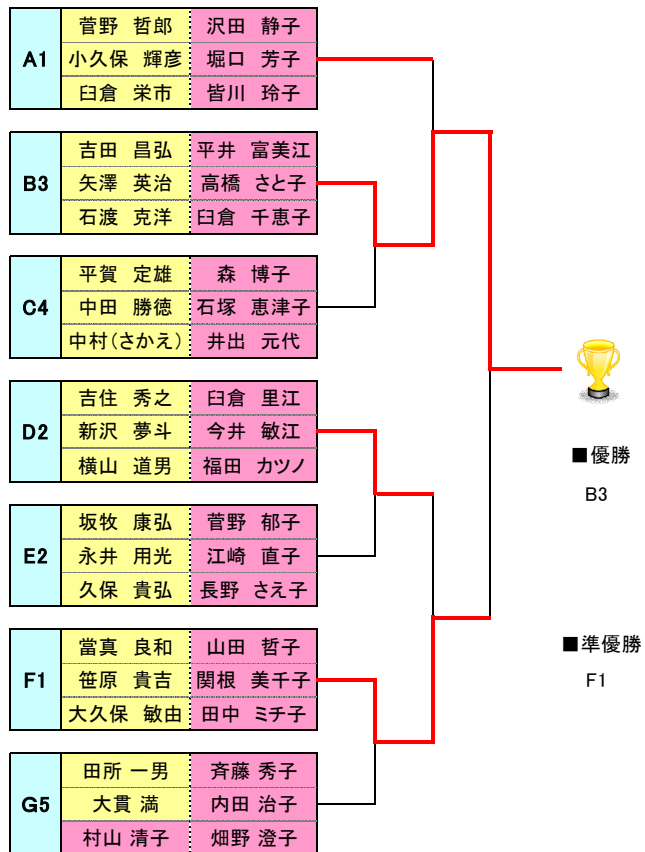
| A1 | 菅野 哲郎 | 沢田 静子 |
|---|---|---|
| | 小久保 輝彦 | 堀口 芳子 |
| | 臼倉 栄市 | 皆川 玲子 |

| B3 | 吉田 昌弘 | 平井 富美江 |
|---|---|---|
| | 矢澤 英治 | 高橋 さと子 |
| | 石渡 克洋 | 臼倉 千恵子 |

| C4 | 平賀 定雄 | 森 博子 |
|---|---|---|
| | 中田 勝徳 | 石塚 恵津子 |
| | 中村(さかえ) | 井出 元代 |

| D2 | 吉住 秀之 | 臼倉 里江 |
|---|---|---|
| | 新沢 夢斗 | 今井 敏江 |
| | 横山 道男 | 福田 カツノ |

| E2 | 坂牧 康弘 | 菅野 郁子 |
|---|---|---|
| | 永井 用光 | 江崎 直子 |
| | 久保 貴弘 | 長野 さえ子 |

| F1 | 當真 良和 | 山田 哲子 |
|---|---|---|
| | 笹原 貴吉 | 関根 美千子 |
| | 大久保 敏由 | 田中 ミチ子 |

| G5 | 田所 一男 | 斉藤 秀子 |
|---|---|---|
| | 大貫 満 | 内田 治子 |
| | 村山 清子 | 畑野 澄子 |

■優勝
B3

■準優勝
F1